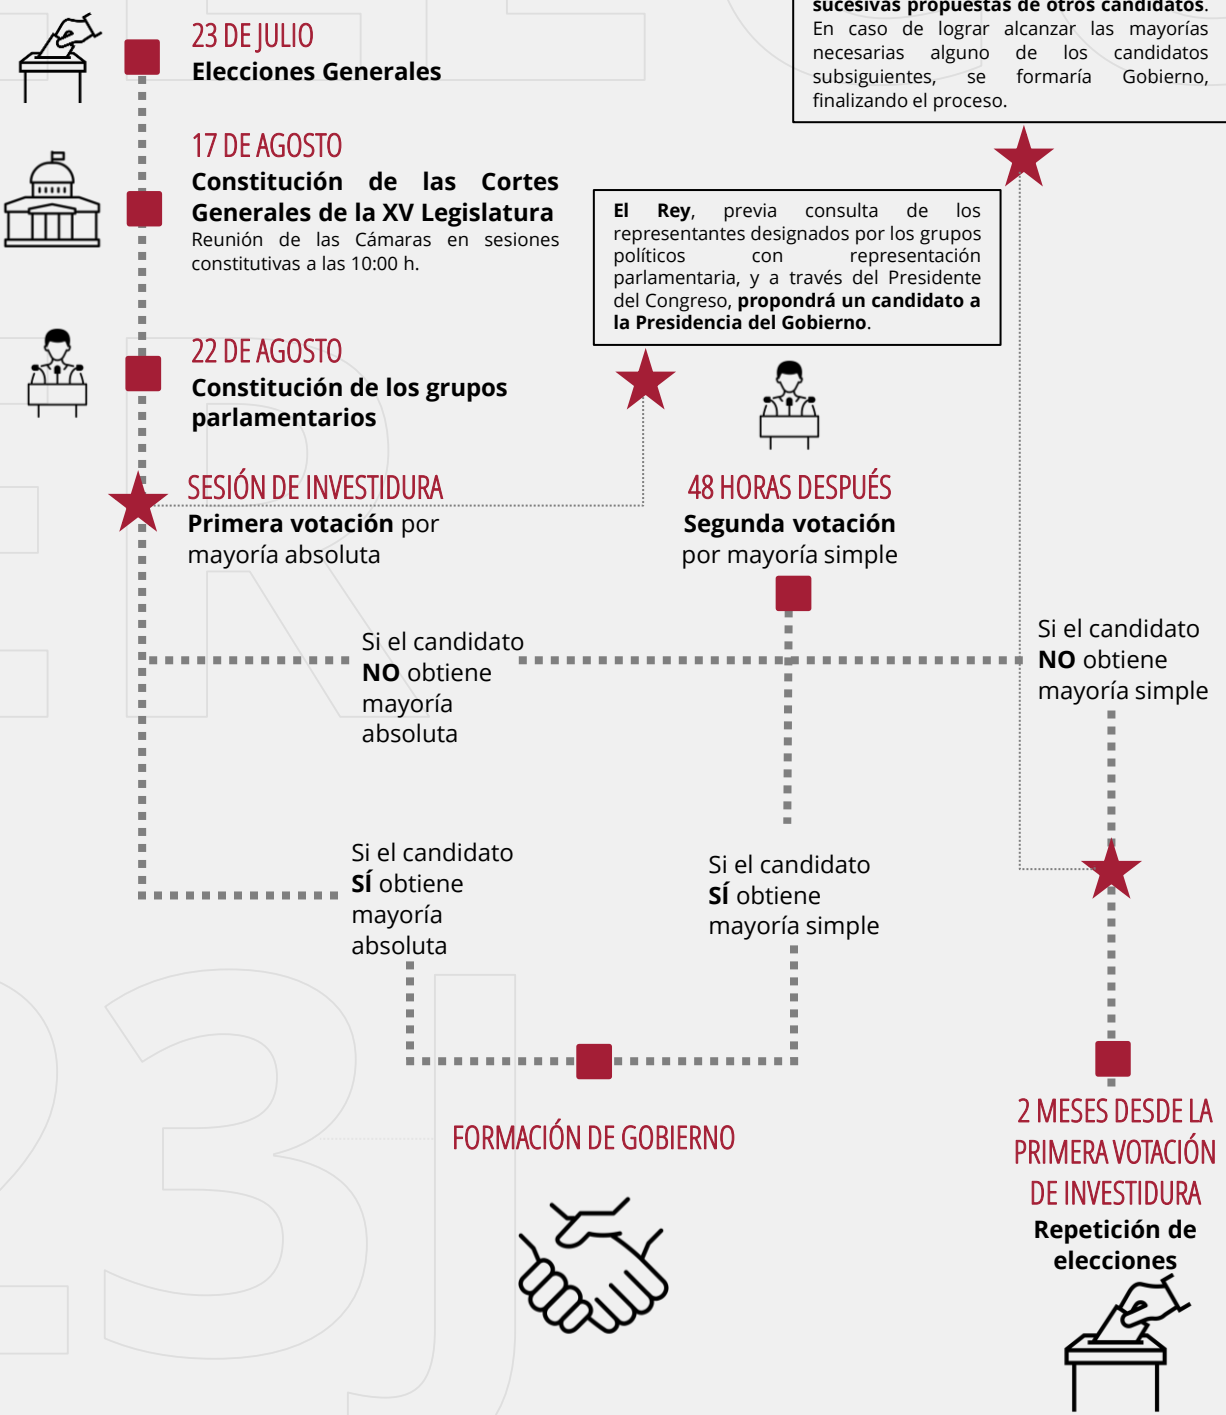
sucesivas propuestas de otros candidatos. En caso de lograr alcanzar las mayorías necesarias alguno de los candidatos subsiguientes, se formaría Gobierno, finalizando el proceso.

23 DE JULIO
Elecciones Generales

17 DE AGOSTO
Constitución de las Cortes Generales de la XV Legislatura
Reunión de las Cámaras en sesiones constitutivas a las 10:00 h.

El Rey, previa consulta de los representantes designados por los grupos políticos con representación parlamentaria, y a través del Presidente del Congreso, propondrá un candidato a la Presidencia del Gobierno.

22 DE AGOSTO
Constitución de los grupos parlamentarios

SESIÓN DE INVESTIDURA
Primera votación por mayoría absoluta

48 HORAS DESPUÉS
Segunda votación por mayoría simple

Si el candidato NO obtiene mayoría absoluta

Si el candidato NO obtiene mayoría simple

Si el candidato SÍ obtiene mayoría absoluta

Si el candidato SÍ obtiene mayoría simple

FORMACIÓN DE GOBIERNO

2 MESES DESDE LA PRIMERA VOTACIÓN DE INVESTIDURA
Repetición de elecciones